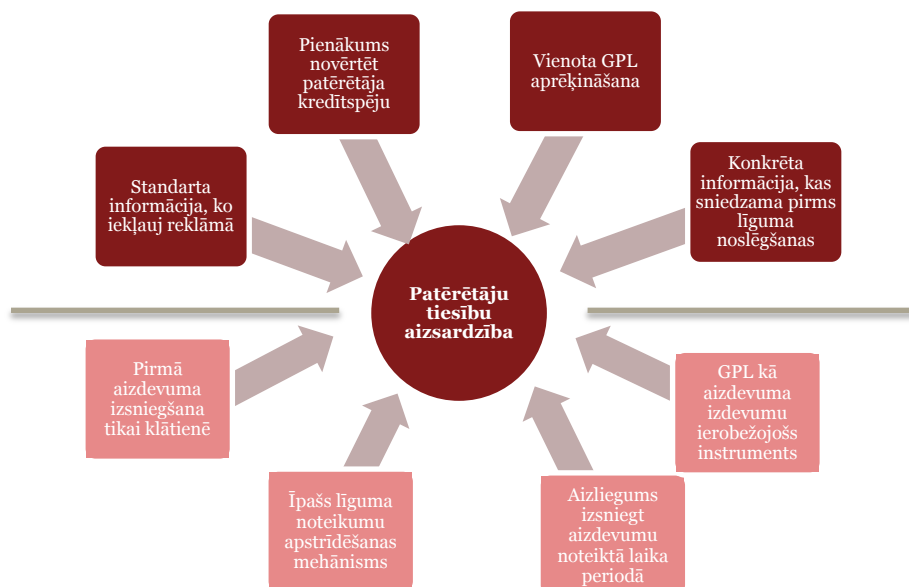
Pienākums novērtēt patērētāja kredītspēju

Vienota GPL aprēķināšana

Standarta informācija, ko iekļauj reklāmā

Konkrēta informācija, kas sniedzama pirms līguma noslēgšanas

Patērētāju tiesību aizsardzība

Pirmā aizdevuma izsniegšana tikai klātienē

GPL kā aizdevuma izdevumu ierobežojošs instruments

Īpašs līguma noteikumu apstrīdēšanas mehānisms

Aizliegums izsniegt aizdevumu noteiktā laika periodā